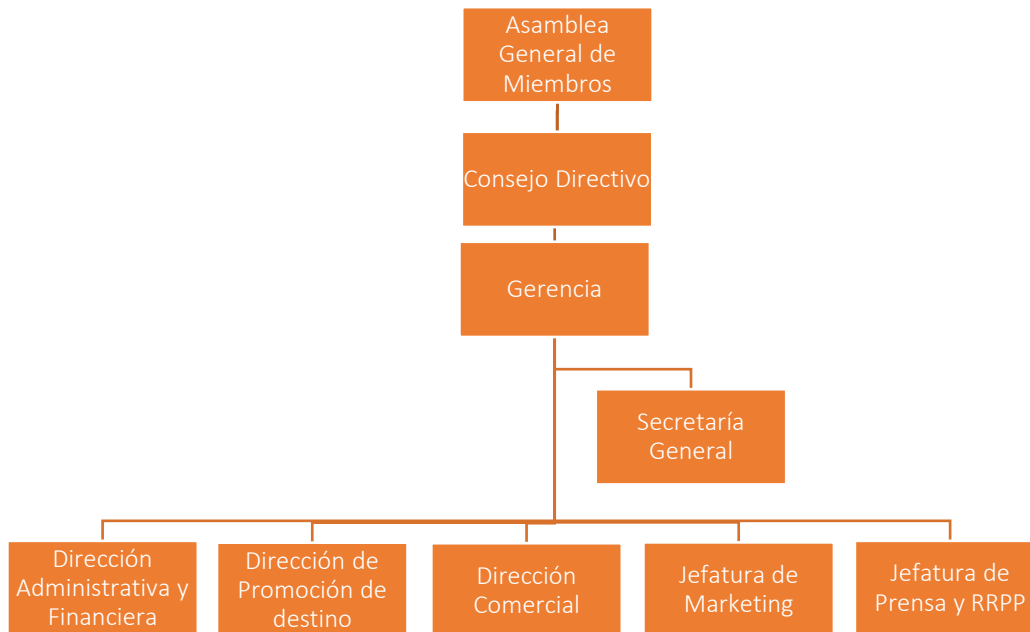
Asamblea General de Miembros

Consejo Directivo

Gerencia

Secretaría General

Dirección Administrativa y Financiera

Dirección de Promoción de destino

Dirección Comercial

Jefatura de Marketing

Jefatura de Prensa y RRPP